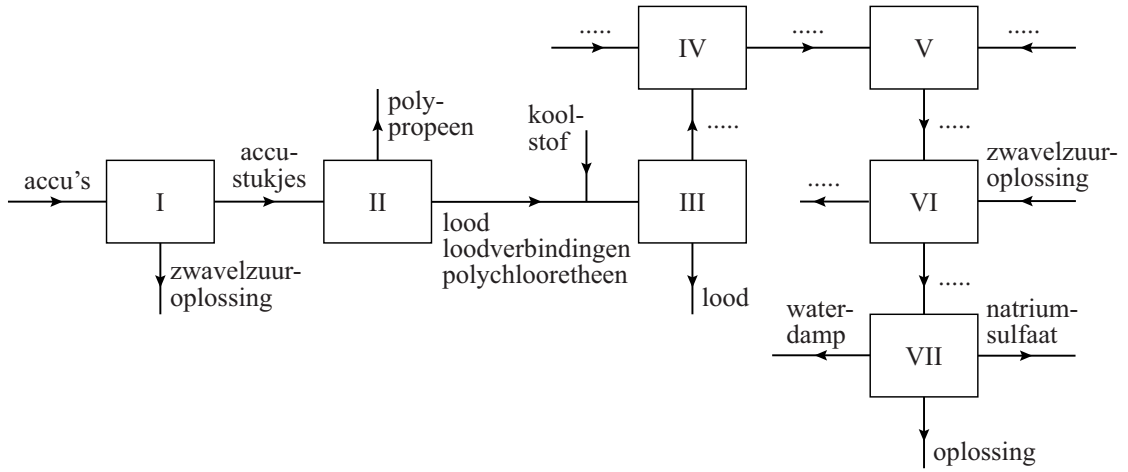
.....
IV
.....
V
.....

poly-propeen

kool-stof

.....

.....

accu's
I
accu-stukjes
II
III
zwavelzuur-oplossing
.....
VI

zwavelzuur-oplossing

lood
loodverbindingen
polychlooretheen

lood

.....

water-damp
VII
natrium-sulfaat

oplossing